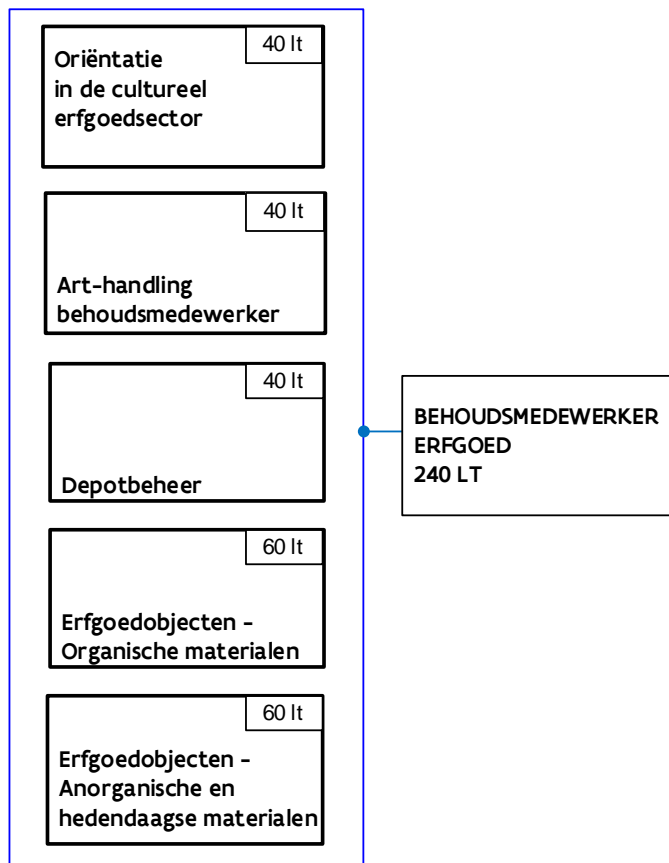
Oriëntatie in de cultureel erfgoedsector
40 lt

Art-handling behoudsmedewerker
40 lt

Depotbeheer
40 lt

Erfgoedobjecten - Organische materialen
60 lt

Erfgoedobjecten - Anorganische en hedendaagse materialen
60 lt

BEHOUDSMEDEWERKER ERFGOED 240 LT